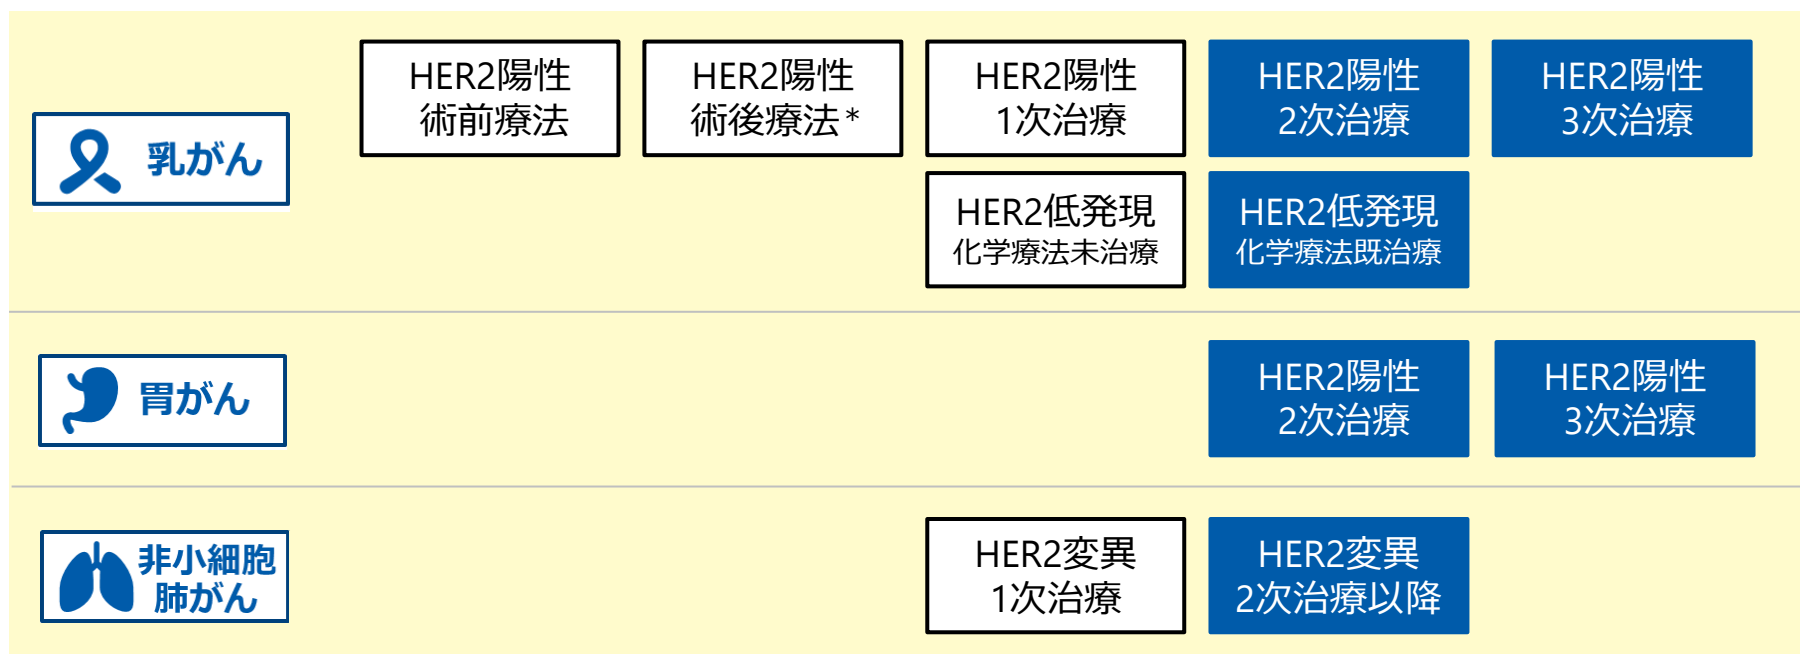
乳がん

HER2陽性
術前療法

HER2陽性
術後療法＊

HER2陽性
1次治療

HER2陽性
2次治療

HER2陽性
3次治療

HER2低発現
化学療法未治療

HER2低発現
化学療法既治療

胃がん

HER2陽性
2次治療

HER2陽性
3次治療

非小細胞肺がん

HER2変異
1次治療

HER2変異
2次治療以降